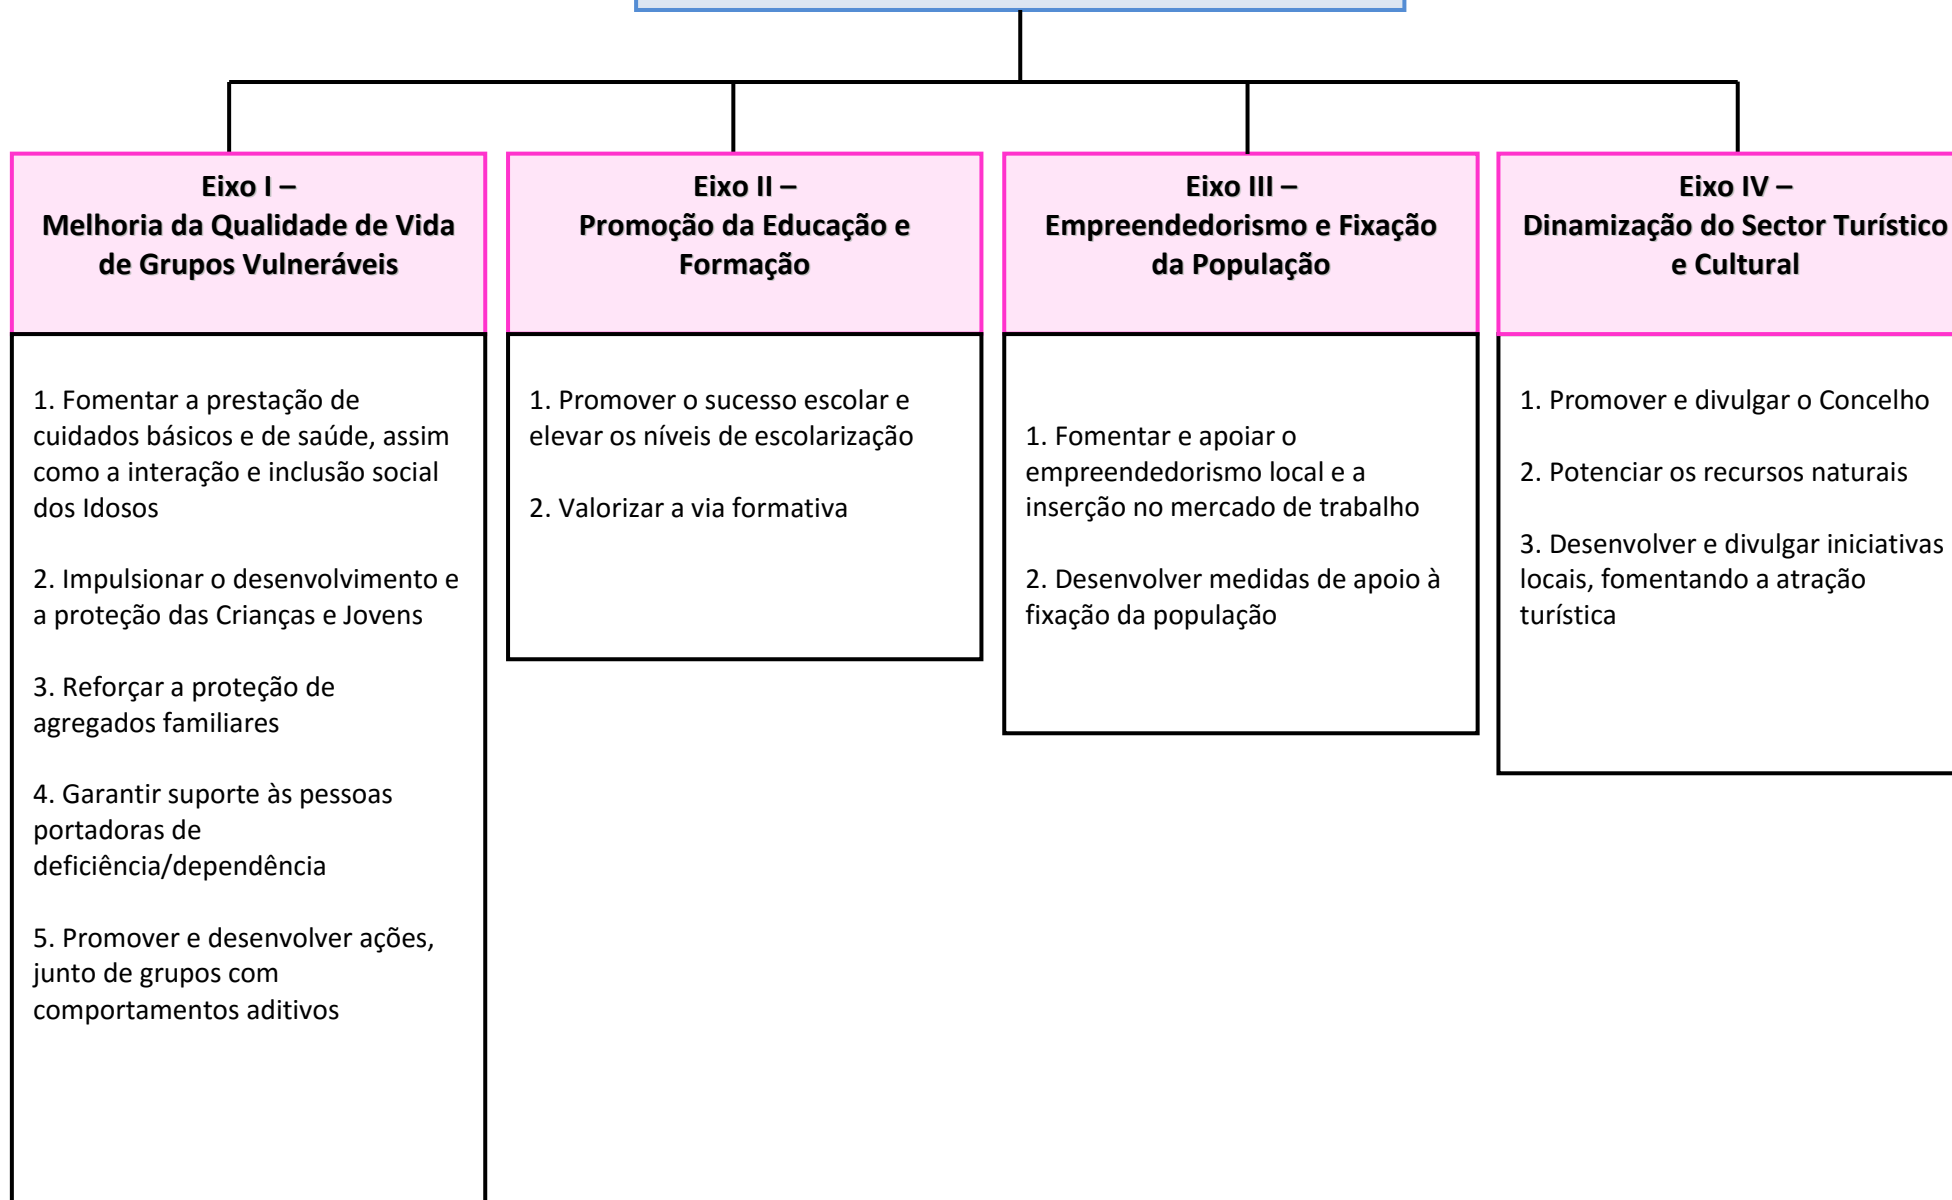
Eixo I –
Melhoria da Qualidade de Vida de Grupos Vulneráveis

1. Fomentar a prestação de cuidados básicos e de saúde, assim como a interação e inclusão social dos Idosos

2. Impulsionar o desenvolvimento e a proteção das Crianças e Jovens

3. Reforçar a proteção de agregados familiares

4. Garantir suporte às pessoas portadoras de deficiência/dependência

5. Promover e desenvolver ações, junto de grupos com comportamentos aditivos

Eixo II –
Promoção da Educação e Formação

1. Promover o sucesso escolar e elevar os níveis de escolarização

2. Valorizar a via formativa

Eixo III –
Empreendedorismo e Fixação da População

1. Fomentar e apoiar o empreendedorismo local e a inserção no mercado de trabalho

2. Desenvolver medidas de apoio à fixação da população

Eixo IV –
Dinamização do Sector Turístico e Cultural

1. Promover e divulgar o Concelho

2. Potenciar os recursos naturais

3. Desenvolver e divulgar iniciativas locais, fomentando a atração turística